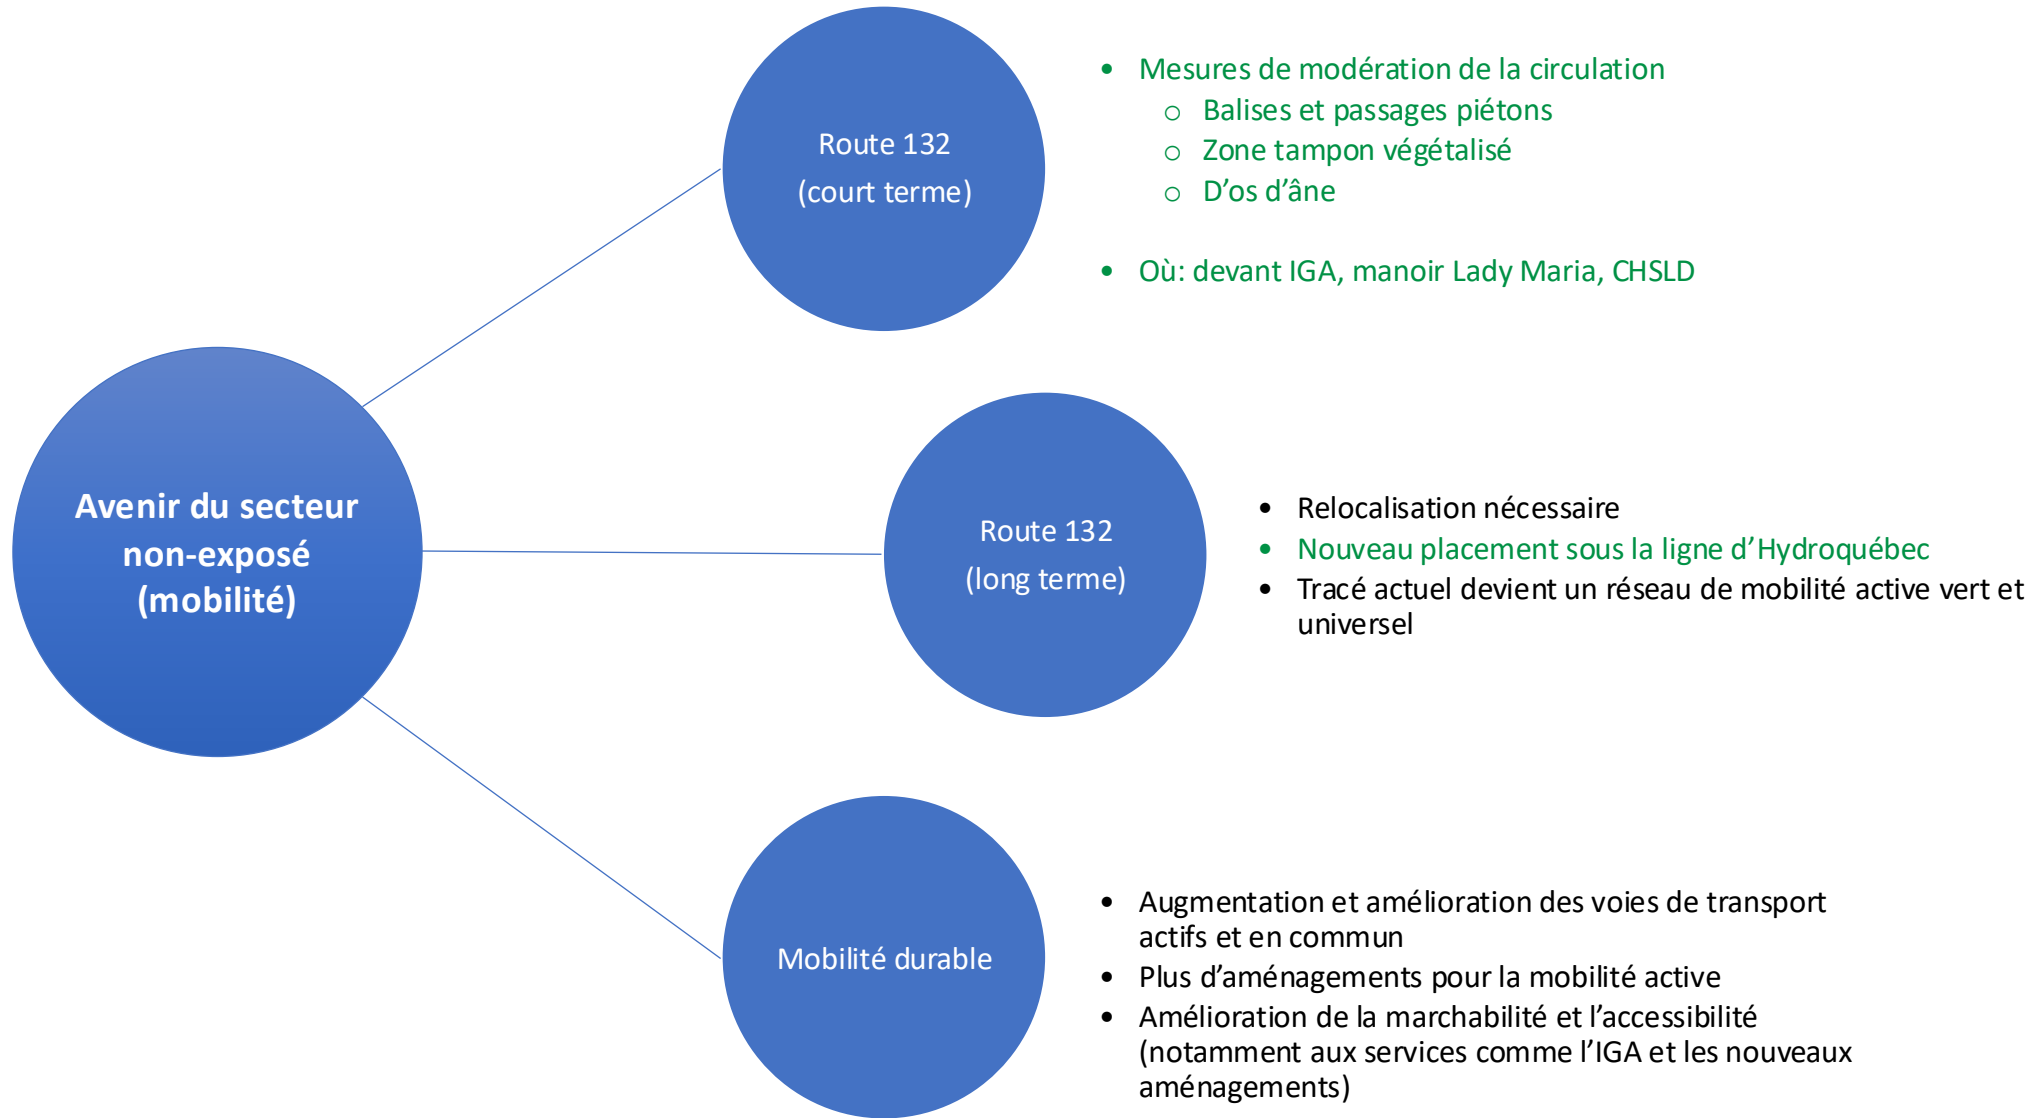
Avenir du secteur non-exposé (mobilité)

Route 132 (court terme)

- Mesures de modération de la circulation
  - Balises et passages piétons
  - Zone tampon végétalisé
  - D'os d'âne
- Où: devant IGA, manoir Lady Maria, CHSLD

Route 132 (long terme)

- Relocalisation nécessaire
- Nouveau placement sous la ligne d'Hydroquébec
- Tracé actuel devient un réseau de mobilité active vert et universel

Mobilité durable

- Augmentation et amélioration des voies de transport actifs et en commun
- Plus d'aménagements pour la mobilité active
- Amélioration de la marchabilité et l'accessibilité (notamment aux services comme l'IGA et les nouveaux aménagements)